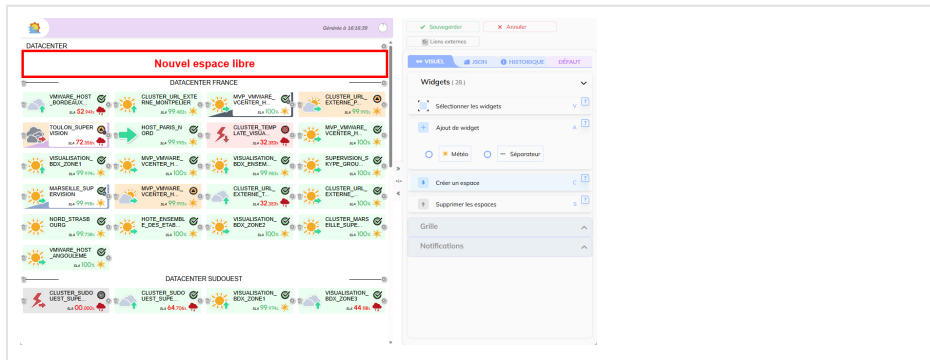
Généré à 16:16:39

DATACENTER

Nouvel espace libre

DATACENTER FRANCE

VMWARE_HOST_BORDEAUX SLA 52.94%

CLUSTER_URL_EXTERNE_MONTPELIER SLA 99.463%

MVP_VMWARE_VCENTER_H SLA 100%

CLUSTER_URL_EXTERNE_P SLA 99.995%

TOULON_SUPERVISION SLA 72.35%

HOST_PARIS_NORD SLA 99.99%

CLUSTER_TEMPLATE_VISUA SLA 32.35%

MVP_VMWARE_VCENTER_H SLA 100%

VISUALISATION_BDX_ZONE1 SLA 99.97%

MVP_VMWARE_VCENTER_H SLA 100%

VISUALISATION_BDX_ENSEM SLA 99.963%

SUPERVISION_SKYPE_GROU SLA 100%

MARSEILLE_SUPERVISION SLA 99.99%

MVP_VMWARE_VCENTER_H SLA 100%

CLUSTER_URL_EXTERNE_T SLA 32.353%

CLUSTER_URL_EXTERNE SLA 99.995%

NORD_STRASBOURG SLA 99.738%

HOTE_ENSEMBLE_DES_ETAB SLA 100%

VISUALISATION_BDX_ZONE2 SLA 100%

CLUSTER_MARSEILLE_SUPE SLA 100%

VMWARE_HOST_ANGOULEME SLA 100%

DATACENTER SUDOUEST

CLUSTER_SUDOUEST_SUPE SLA 00.000%

CLUSTER_SUDOUEST_SUPE SLA 64.70%

VISUALISATION_BDX_ZONE1 SLA 99.974%

VISUALISATION_BDX_ZONE3 SLA 44.8%

Sauvegarder
Annuler
Liens externes

VISUEL
JSON
HISTORIQUE
DÉFAUT

Widgets ( 28 )

Sélectionner les widgets V ?

Ajout de widget A ?

Météo
Séparateur

Créer un espace C ?

Supprimer les espaces S ?

Grille

Notifications